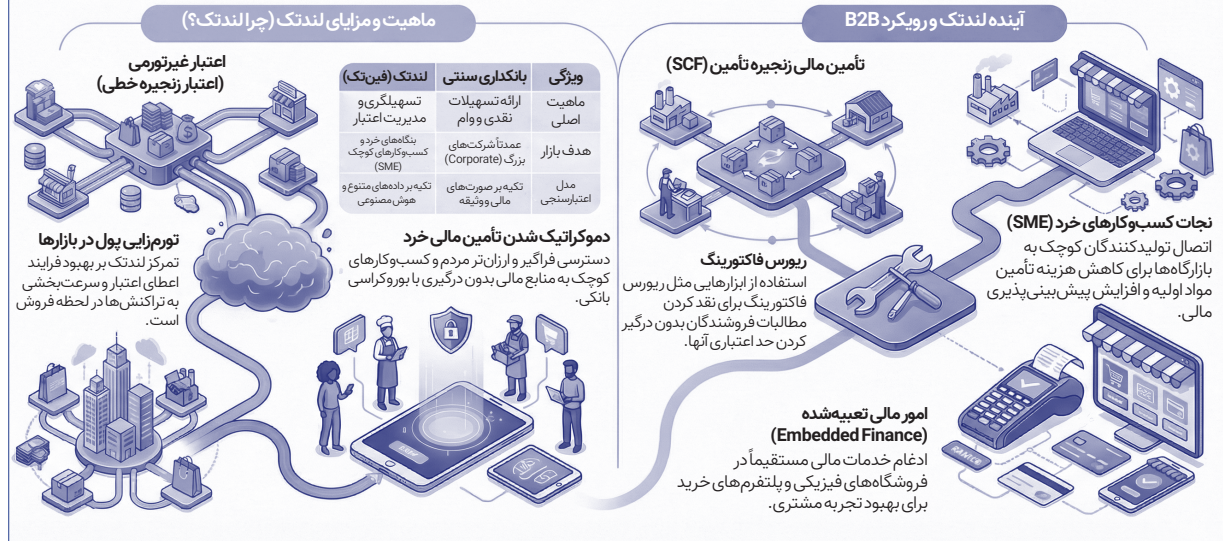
ماهیت و مزایای لندتک (چرا لندتک؟)

آینده لندتک و رویکرد B2B

اعتبار غیرتورمی
(اعتبار زنجیره خطی)

| ویژگی | بانکداری سنتی | لندتک (فین‌تک) |
|---|---|---|
| ماهیت اصلی | ارائه تسهیلات نقدی و وام | تسهیلگری و مدیریت اعتبار |
| هدف بازار | عمدتاً شرکت‌های بزرگ (Corporate) | بنگاه‌های خرد و کسب‌وکارهای کوچک (SME) |
| مدل اعتبارسنجی | تکیه بر صورت‌های مالی و وثیقه | تکیه بر داده‌های متنوع و هوش مصنوعی |

تأمین مالی زنجیره تأمین (SCF)

تورم‌زایی پول در بازارها
تمرکز لندتک بر بهبود فرایند اعطای اعتبار و سرعت‌بخشی به تراکنش‌ها در لحظه فروش است.

دموکراتیک شدن تأمین مالی خرد
دسترسی فراگیر و ارزان‌تر مردم و کسب‌وکارهای کوچک به منابع مالی بدون درگیری با بوروکراسی بانکی.

ریورس فاکتورینگ
استفاده از ابزارهایی مثل ریورس فاکتورینگ برای نقد کردن مطالبات فروشندگان بدون درگیر کردن حد اعتباری آنها.

نجات کسب‌وکارهای خرد (SME)
اتصال تولیدکنندگان کوچک به بازارگاه‌ها برای کاهش هزینه تأمین مواد اولیه و افزایش پیش‌بینی‌پذیری مالی.

امور مالی تعبیه‌شده
(Embedded Finance)
ادغام خدمات مالی مستقیماً در فروشگاه‌های فیزیکی و پلتفرم‌های خرید برای بهبود تجربه مشتری.